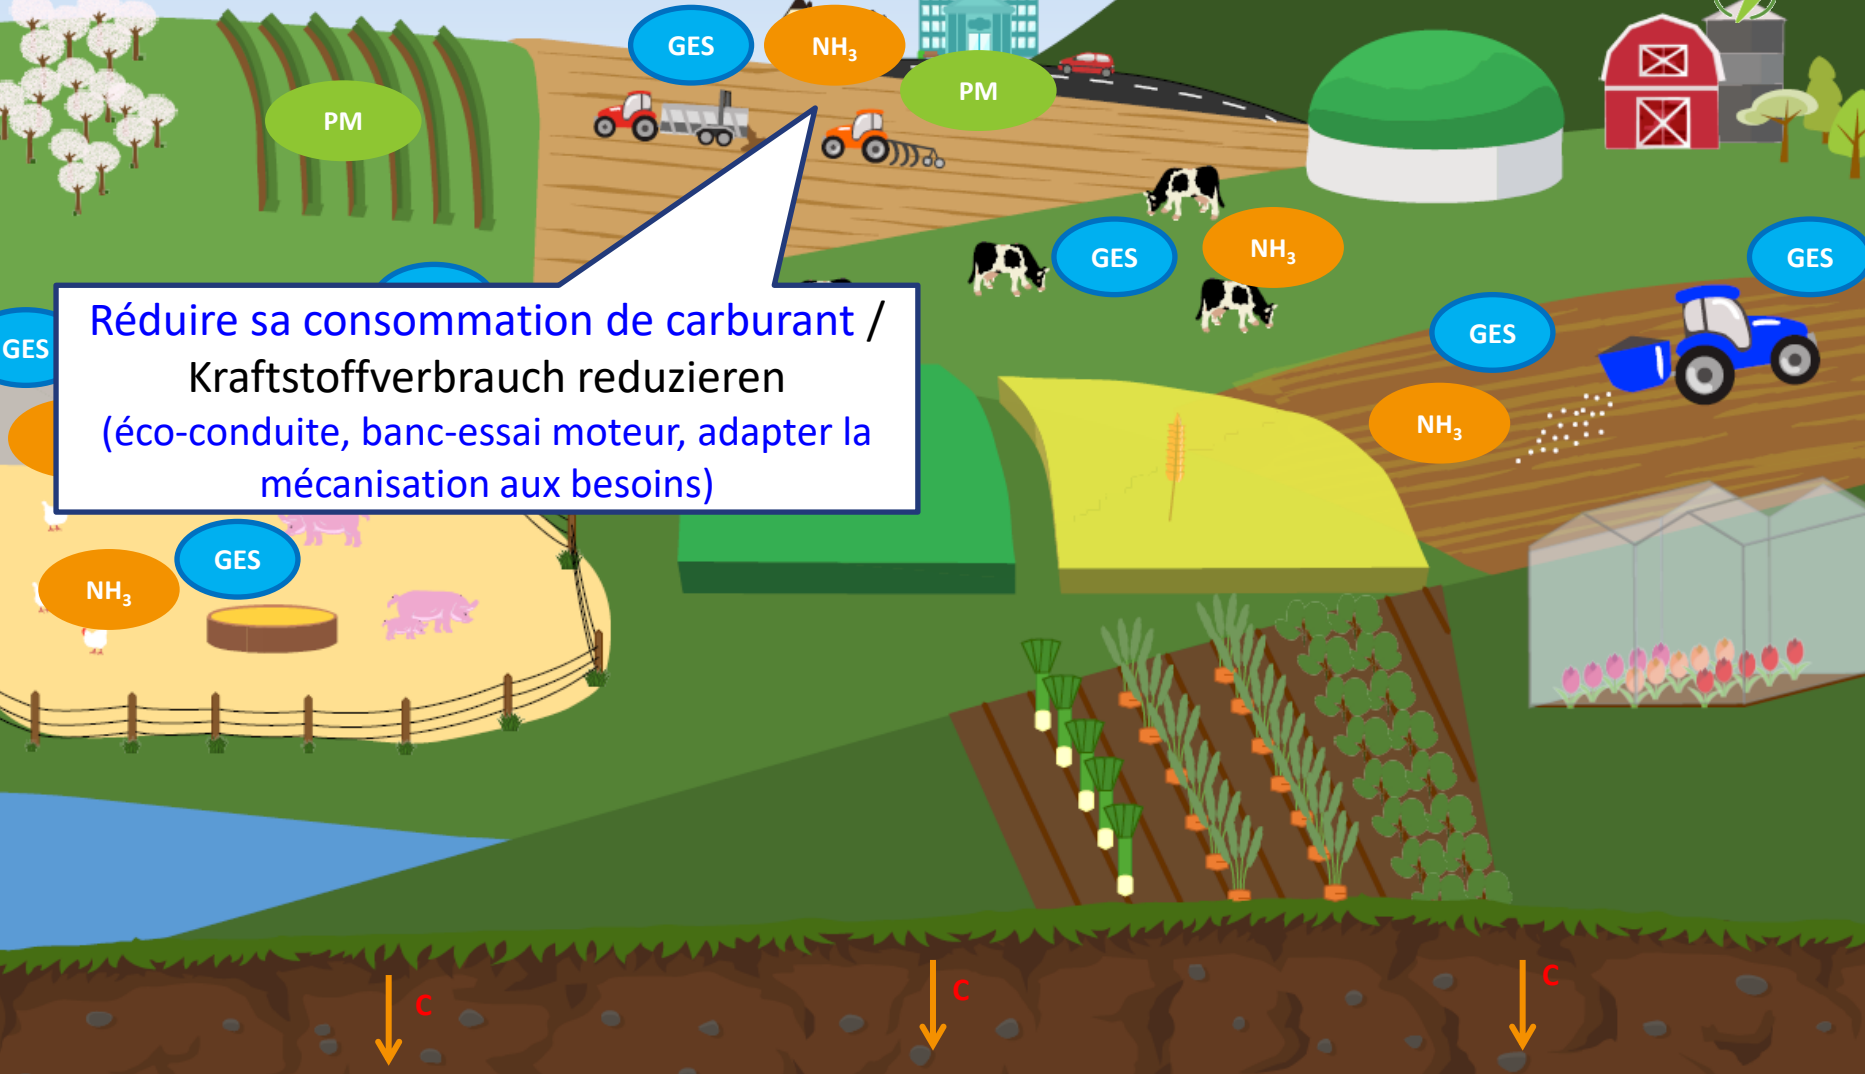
GES

$NH_3$

PM

PM

GES

$NH_3$

GES

GES

$NH_3$

GES

Réduire sa consommation de carburant / Kraftstoffverbrauch reduzieren (éco-conduite, banc-essai moteur, adapter la mécanisation aux besoins)

GES

$NH_3$

C

C

C